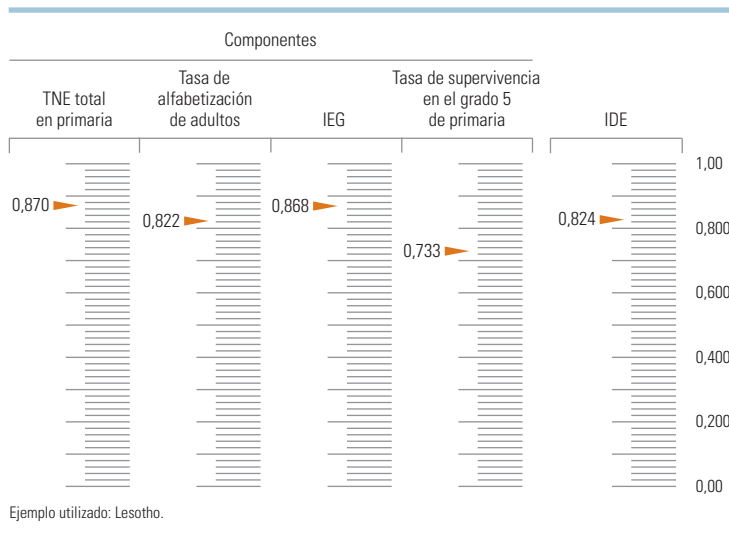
Componentes

TNE total en primaria

Tasa de alfabetización de adultos

IEG

Tasa de supervivencia en el grado 5 de primaria

IDE

0,870

0,822

0,868

0,733

0,824

1,00

0,800

0,600

0,400

0,200

0,00

Ejemplo utilizado: Lesotho.